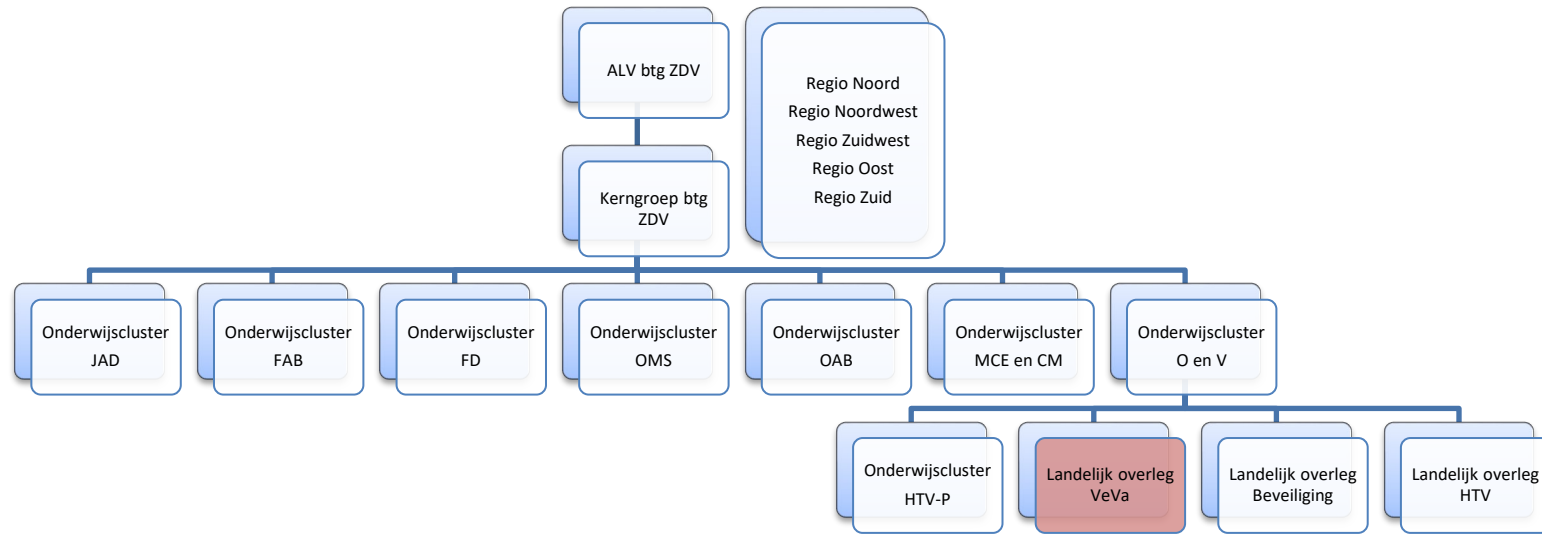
ALV btg ZDV

Regio Noord
Regio Noordwest
Regio Zuidwest
Regio Oost
Regio Zuid

Kerngroep btg ZDV

Onderwijscluster JAD

Onderwijscluster FAB

Onderwijscluster FD

Onderwijscluster OMS

Onderwijscluster OAB

Onderwijscluster MCE en CM

Onderwijscluster O en V

Onderwijscluster HTV-P

Landelijk overleg VeVa

Landelijk overleg Beveiliging

Landelijk overleg HTV